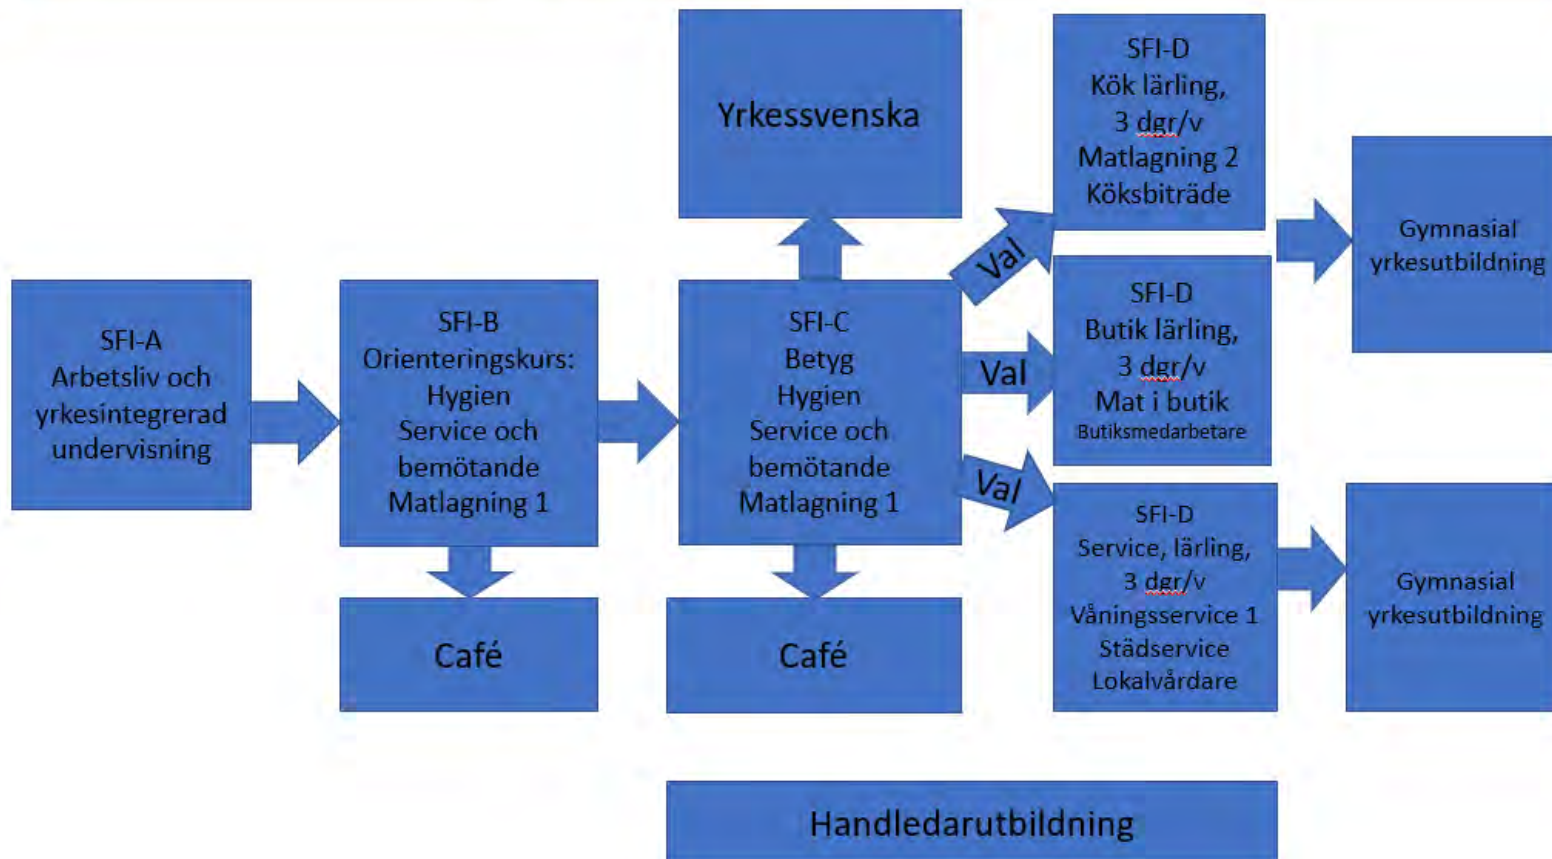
SFI-A
Arbetsliv och yrkesintegrerad undervisning

SFI-B
Orienteringskurs:
Hygien
Service och bemötande
Matlagning 1

Café

Yrkessvenska

SFI-C
Betyg
Hygien
Service och bemötande
Matlagning 1

Café

Val

Val

Val

SFI-D
Kök lärling,
3 dgr/v
Matlagning 2
Köksbiträde

SFI-D
Butik lärling,
3 dgr/v
Mat i butik
Butiksmedarbetare

SFI-D
Service, lärling,
3 dgr/v
Våningsservice 1
Städservice
Lokalvårdare

Gymnasial yrkesutbildning

Gymnasial yrkesutbildning

Handledarutbildning